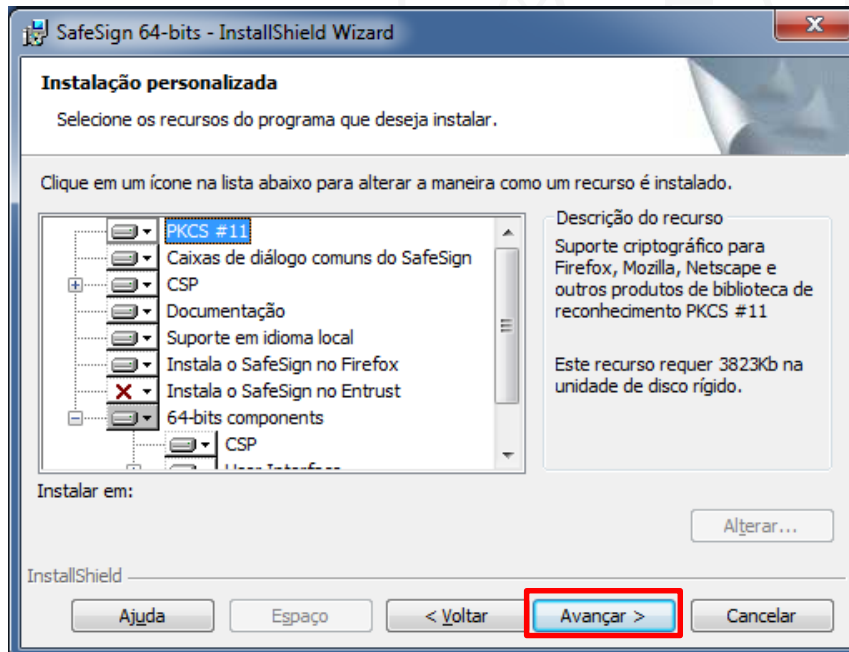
SafeSign 64-bits - InstallShield Wizard

Instalação personalizada

Selecione os recursos do programa que deseja instalar.

Clique em um ícone na lista abaixo para alterar a maneira como um recurso é instalado.

PKCS #11
Caixas de diálogo comuns do SafeSign
CSP
Documentação
Suporte em idioma local
Instala o SafeSign no Firefox
Instala o SafeSign no Entrust
64-bits components
CSP
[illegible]

Descrição do recurso

Suporte criptográfico para Firefox, Mozilla, Netscape e outros produtos de biblioteca de reconhecimento PKCS #11

Este recurso requer 3823Kb na unidade de disco rígido.

Instalar em:

Alterar...

InstallShield

Ajuda | Espaço | < Voltar | Avançar > | Cancelar